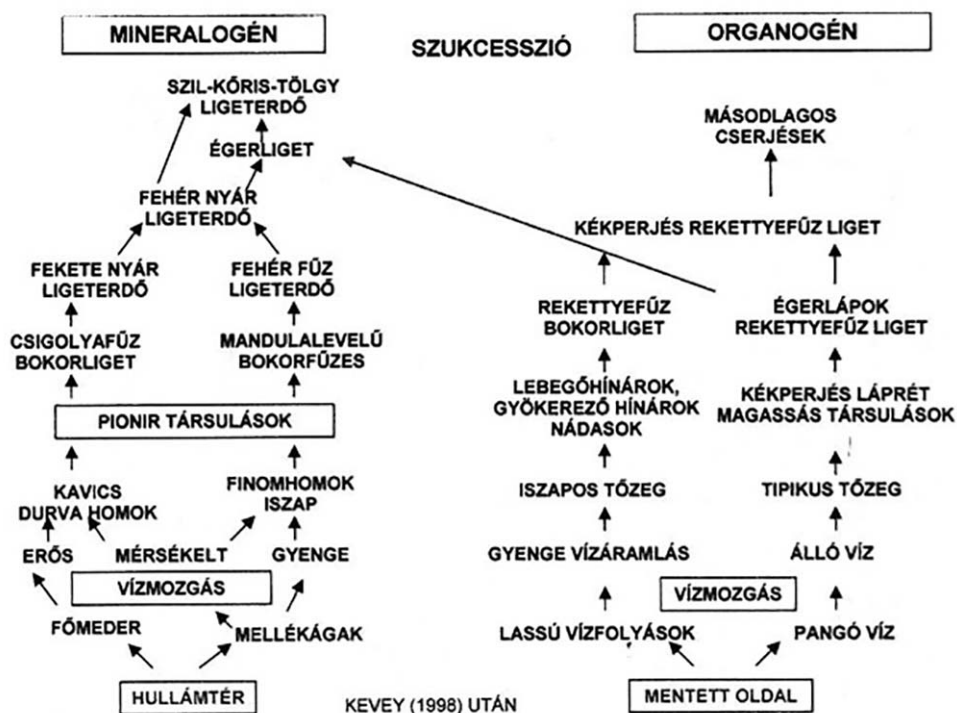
MINERALOGÉN

SZUKCESSZIÓ

ORGANOGÉN

SZIL-KŐRIS-TÖLGY LIGETERDŐ

ÉGERLIGET

FEHÉR NYÁR LIGETERDŐ

FEKETE NYÁR LIGETERDŐ

FEHÉR FŰZ LIGETERDŐ

CSIGOLYAFŰZ BOKORLIGET

MANDULALEVELŰ BOKORFŰZES

PIONIR TÁRSULÁSOK

KAVICS DURVA HOMOK

FINOMHOMOK ISZAP

ERŐS

MÉRSÉKELT

GYENGE

VÍZMOZGÁS

FŐMEDER

MELLÉKÁGAK

HULLÁMTÉR

KEVEY (1998) UTÁN

MÁSODLAGOS CSERJÉSEK

KÉKPERJÉS REKETTYEFŰZ LIGET

REKETTYEFŰZ BOKORLIGET

ÉGERLÁPOK REKETTYEFŰZ LIGET

LEBEGŐHÍNÁROK, GYÖKEREZŐ HÍNÁROK NÁDASOK

KÉKPERJÉS LÁPRÉT MAGASSÁS TÁRSULÁSOK

ISZAPOS TŐZEG

TIPIKUS TŐZEG

GYENGE VÍZÁRAMLÁS

ÁLLÓ VÍZ

VÍZMOZGÁS

LASSÚ VÍZFOLYÁSOK

PANGÓ VÍZ

MENTETT OLDAL